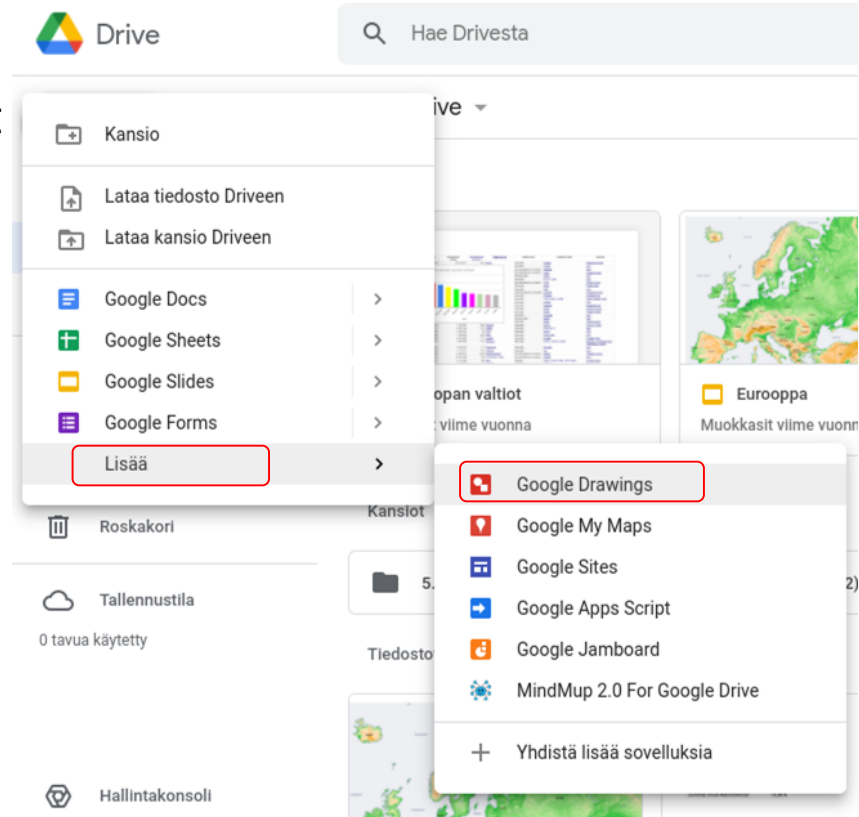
Drive

Hae Drivesta

ive

Kansio

Lataa tiedosto Driveen

Lataa kansio Driveen

Google Docs

Google Sheets

Google Slides

Google Forms

Lisää

opan valtiot

viime vuonna

Eurooppa

Muokkasit viime vuonna

Google Drawings

Google My Maps

Google Sites

Google Apps Script

Google Jamboard

MindMup 2.0 For Google Drive

Yhdistä lisää sovelluksia

Kansiot

5.

2)

Tiedostot

Roskakori

Tallennustila

0 tavua käytetty

Hallintakonsoli